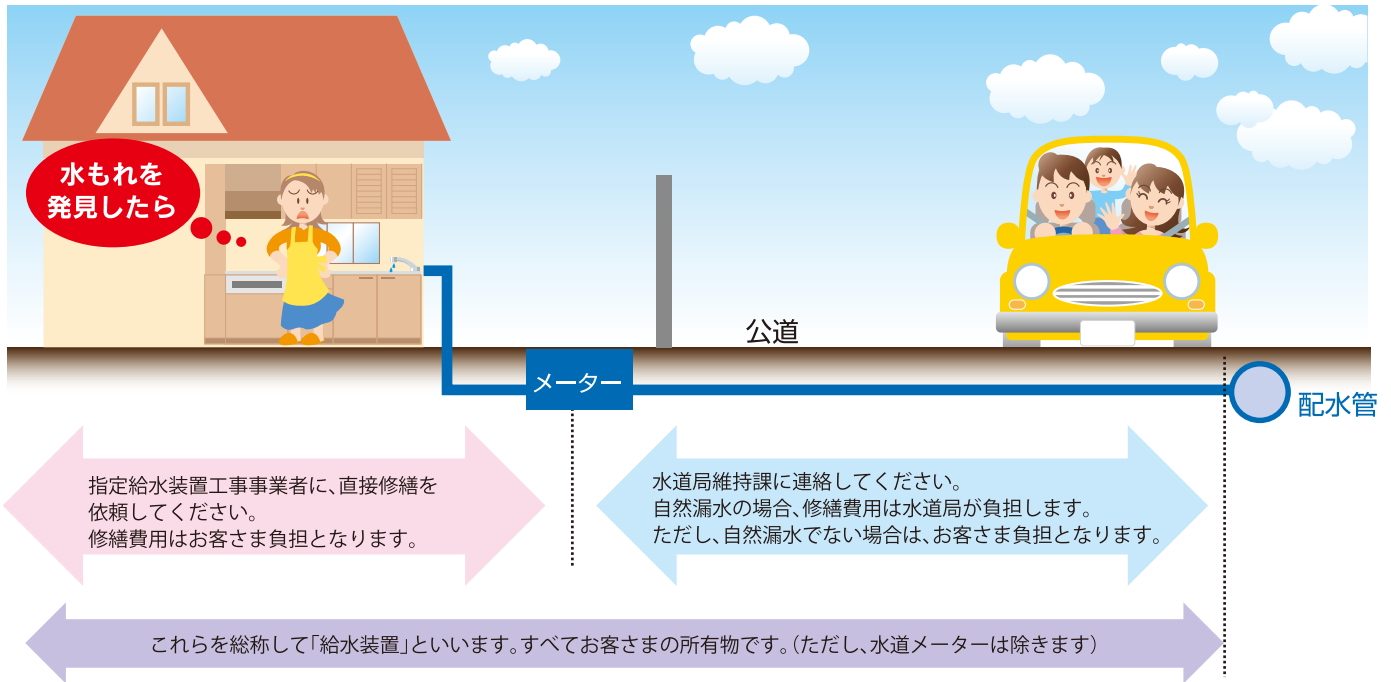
水もれを
発見したら

公道

メーター

配水管

指定給水装置工事事業者に、直接修繕を依頼してください。
修繕費用はお客さま負担となります。

水道局維持課に連絡してください。
自然漏水の場合、修繕費用は水道局が負担します。
ただし、自然漏水でない場合は、お客さま負担となります。

これらを総称して「給水装置」といいます。すべてお客さまの所有物です。（ただし、水道メーターは除きます）